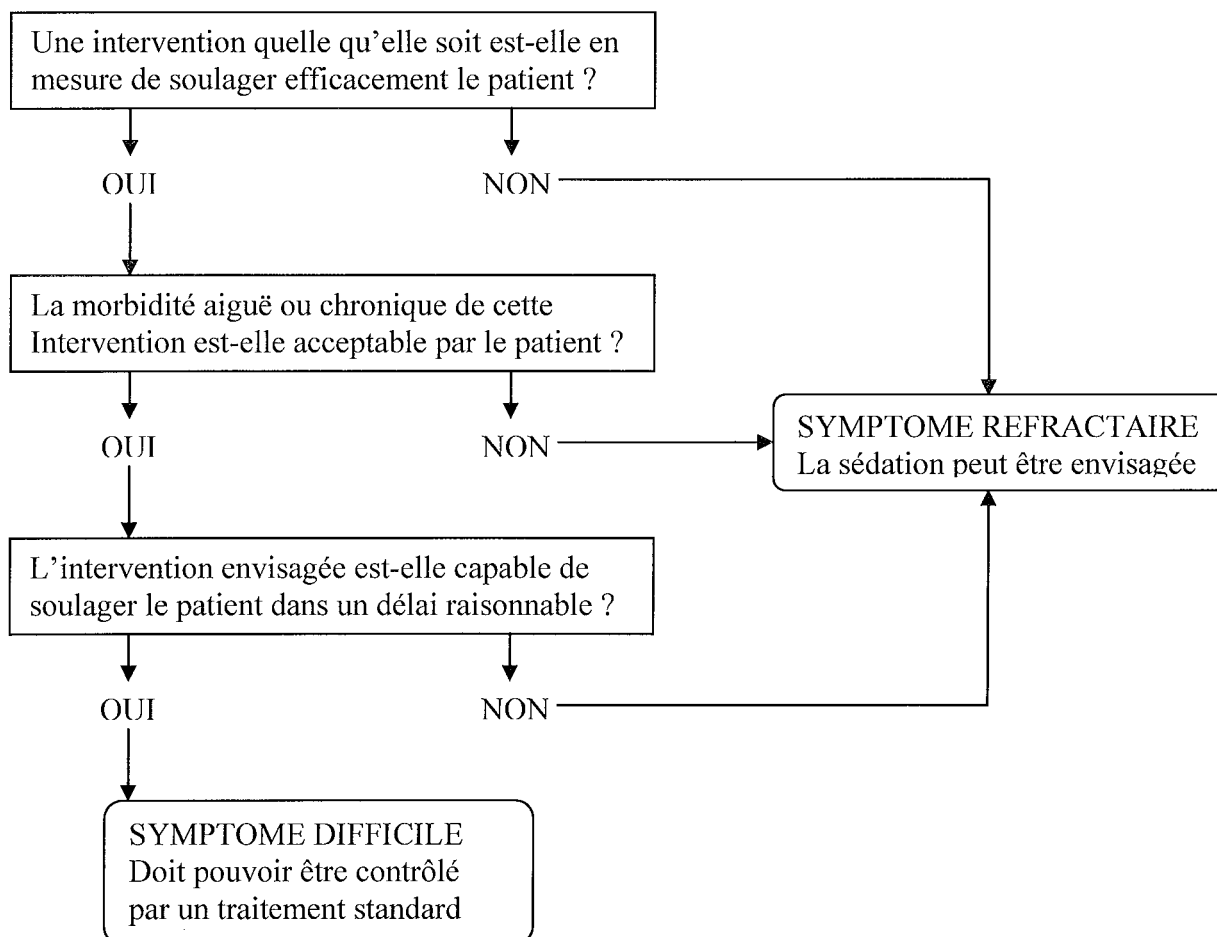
Une intervention quelle qu'elle soit est-elle en mesure de soulager efficacement le patient ?

OUI

NON

La morbidité aiguë ou chronique de cette Intervention est-elle acceptable par le patient ?

OUI

NON

SYMPTOME REFRACTAIRE
La sédation peut être envisagée

L'intervention envisagée est-elle capable de soulager le patient dans un délai raisonnable ?

OUI

NON

SYMPTOME DIFFICILE
Doit pouvoir être contrôlé par un traitement standard